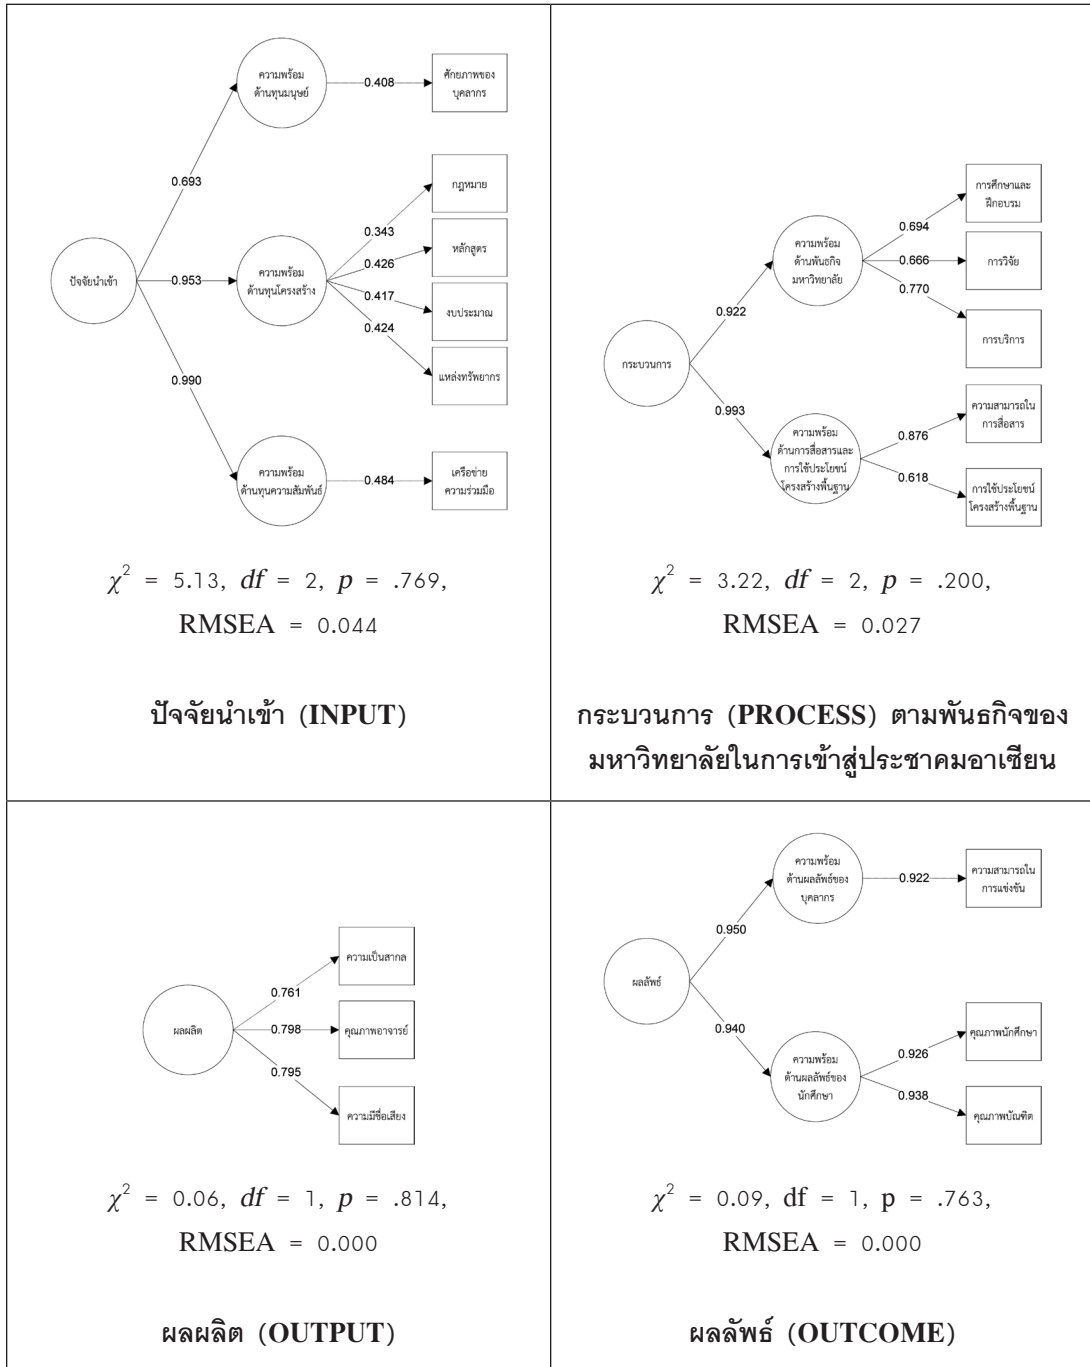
| ความพร้อมด้านทุนมนุษย์ 0.408 ศักยภาพของบุคลากร 0.693 ปัจจัยนำเข้า 0.953 ความพร้อมด้านทุนโครงสร้าง 0.343 กฎหมาย 0.426 หลักสูตร 0.417 งบประมาณ 0.424 แหล่งทรัพยากร 0.990 ความพร้อมด้านทุนความสัมพันธ์ 0.484 เครือข่ายความร่วมมือ $\chi^2$ = 5.13, $df$ = 2, $p$ = .769, RMSEA = 0.044 **ปัจจัยนำเข้า (INPUT)** | กระบวนการ 0.922 ความพร้อมด้านพันธกิจมหาวิทยาลัย 0.694 การศึกษาและฝึกอบรม 0.666 การวิจัย 0.770 การบริการ 0.993 ความพร้อมด้านการสื่อสารและการใช้ประโยชน์โครงสร้างพื้นฐาน 0.876 ความสามารถในการสื่อสาร 0.618 การใช้ประโยชน์โครงสร้างพื้นฐาน $\chi^2$ = 3.22, $df$ = 2, $p$ = .200, RMSEA = 0.027 **กระบวนการ (PROCESS) ตามพันธกิจของมหาวิทยาลัยในการเข้าสู่ประชาคมอาเซียน** |
|---|---|
| ผลผลิต 0.761 ความเป็นสากล 0.798 คุณภาพอาจารย์ 0.795 ความมีชื่อเสียง $\chi^2$ = 0.06, $df$ = 1, $p$ = .814, RMSEA = 0.000 **ผลผลิต (OUTPUT)** | ผลลัพธ์ 0.950 ความพร้อมด้านผลลัพธ์ของบุคลากร 0.922 ความสามารถในการแข่งขัน 0.940 ความพร้อมด้านผลลัพธ์ของนักศึกษา 0.926 คุณภาพนักศึกษา 0.938 คุณภาพบัณฑิต $\chi^2$ = 0.09, df = 1, p = .763, RMSEA = 0.000 **ผลลัพธ์ (OUTCOME)** |